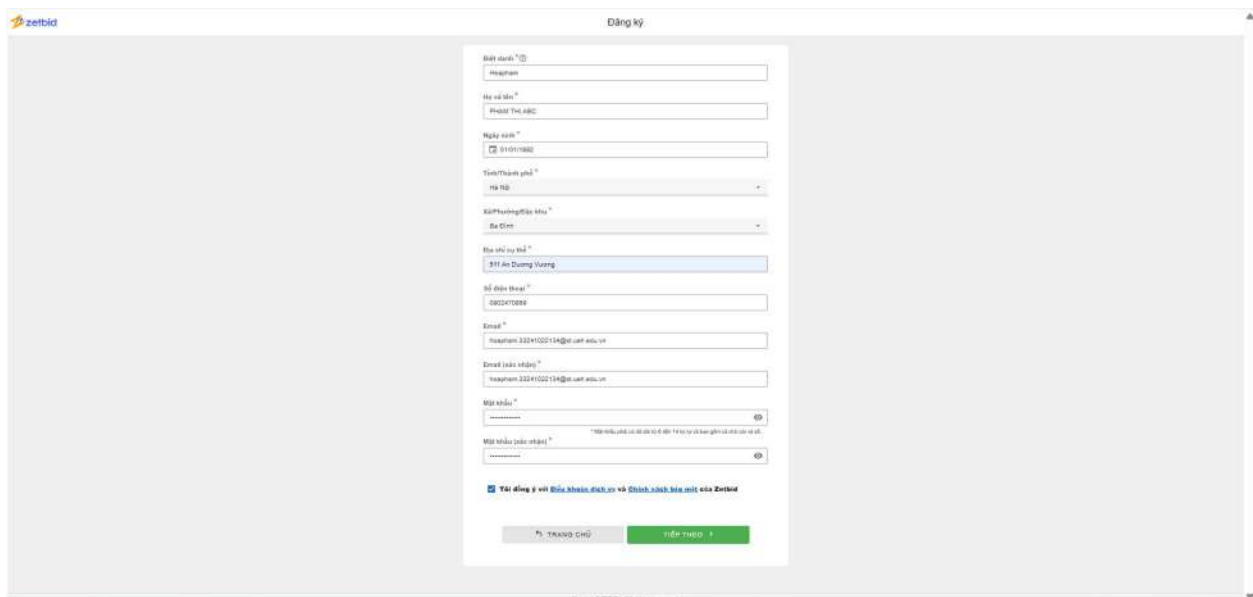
zetbid

Đăng ký

Biệt danh * ⓘ
Hoapham

Họ và tên *
PHAM THI ABC

Ngày sinh *
01/01/1992

Tỉnh/Thành phố *
Hà Nội

Xã/Phường/Đặc khu *
Ba Đình

Địa chỉ cụ thể *
511 An Duong Vuong

Số điện thoại *
0902470889

Email *
hoapham.33241022134@st.ueh.edu.vn

Email (xác nhận) *
hoapham.33241022134@st.ueh.edu.vn

Mật khẩu *
············

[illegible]

Mật khẩu (xác nhận) *
············

Tôi đồng ý với Điều khoản dịch vụ và Chính sách bảo mật của Zetbid

TRANG CHỦ

TIẾP THEO

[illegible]